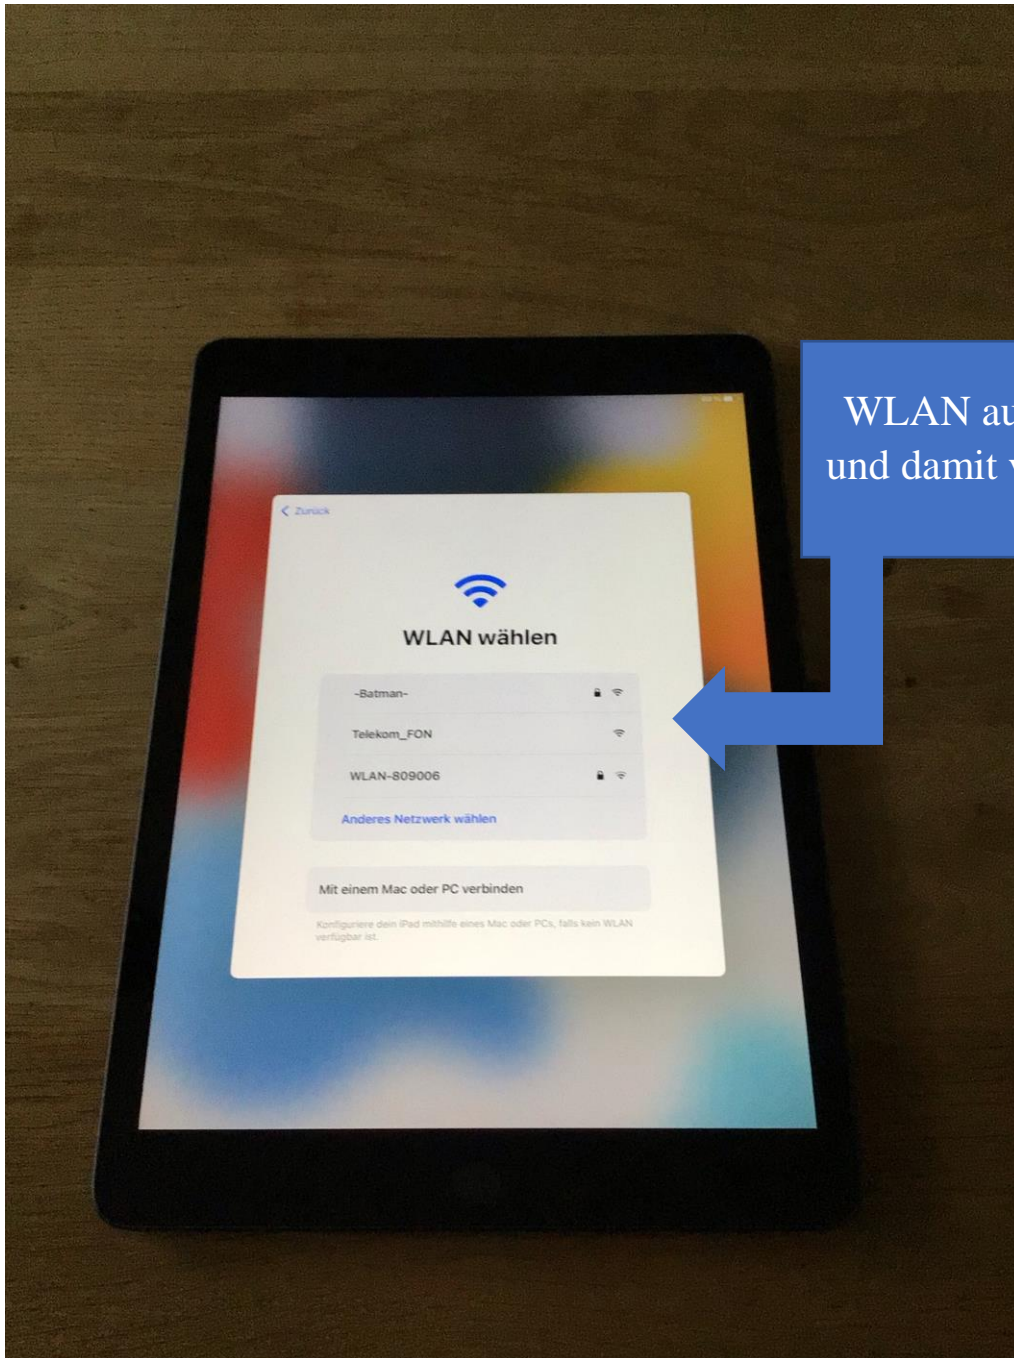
WLAN au
und damit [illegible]

Zurück

WLAN wählen

~Batman~

Telekom_FON

WLAN-809006

Anderes Netzwerk wählen

Mit einem Mac oder PC verbinden

Konfiguriere dein iPad mithilfe eines Mac oder PCs, falls kein WLAN verfügbar ist.